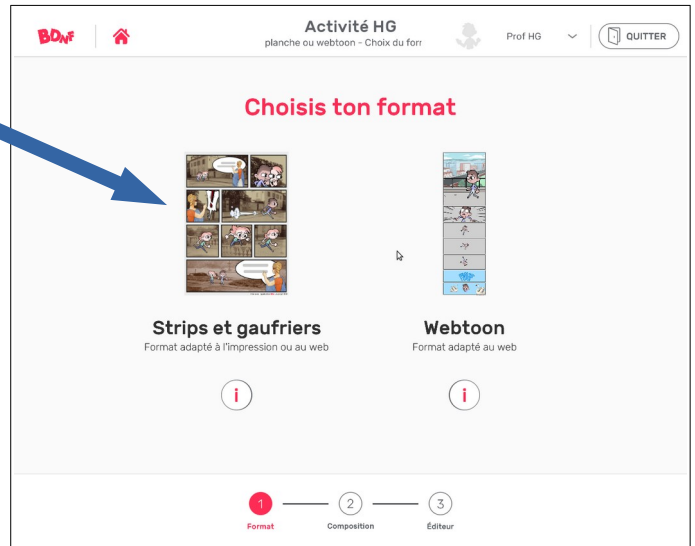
BDnF

Activité HG
planche ou webtoon - Choix du forr

Prof HG

QUITTER

Choisis ton format

Strips et gaufriers
Format adapté à l'impression ou au web

i

Webtoon
Format adapté au web

i

1
Format
2
Composition
3
Éditeur